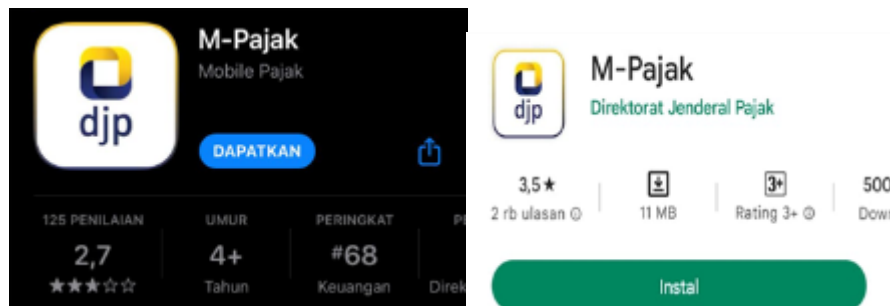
djp

M-Pajak

Mobile Pajak

DAPATKAN

125 PENILAIAN
2,7
★★★☆☆

UMUR
4+
Tahun

PERINGKAT
#68
Keuangan

PE
Direk

djp

M-Pajak

Direktorat Jenderal Pajak

3,5★
2 rb ulasan ⓘ

11 MB

3+
Rating 3+ ⓘ

500
Dow

Instal